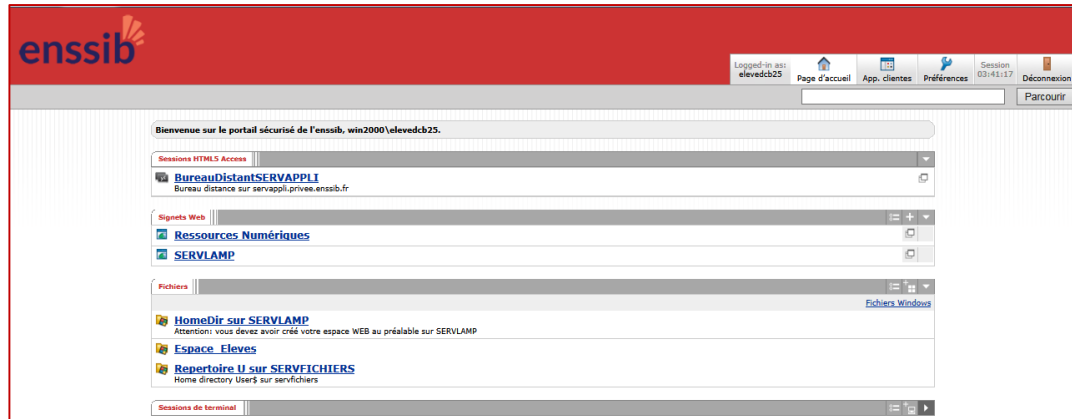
enssib

Logged-in as: elevedcb25
Page d'accueil
App. clientes
Préférences
Session 03:41:17
Déconnexion

Parcourir

Bienvenue sur le portail sécurisé de l'enssib, win2000\elevedcb25.

Sessions HTML5 Access

BureauDistantSERVAPPLI
Bureau distance sur servappli.privee.enssib.fr

Signets Web

Ressources Numériques

SERVLAMP

Fichiers

Fichiers Windows

HomeDir sur SERVLAMP
Attention: vous devez avoir créé votre espace WEB au préalable sur SERVLAMP

Espace_Eleves

Repertoire U sur SERVFICHIERS
Home directory User$ sur servfichiers

Sessions de terminal